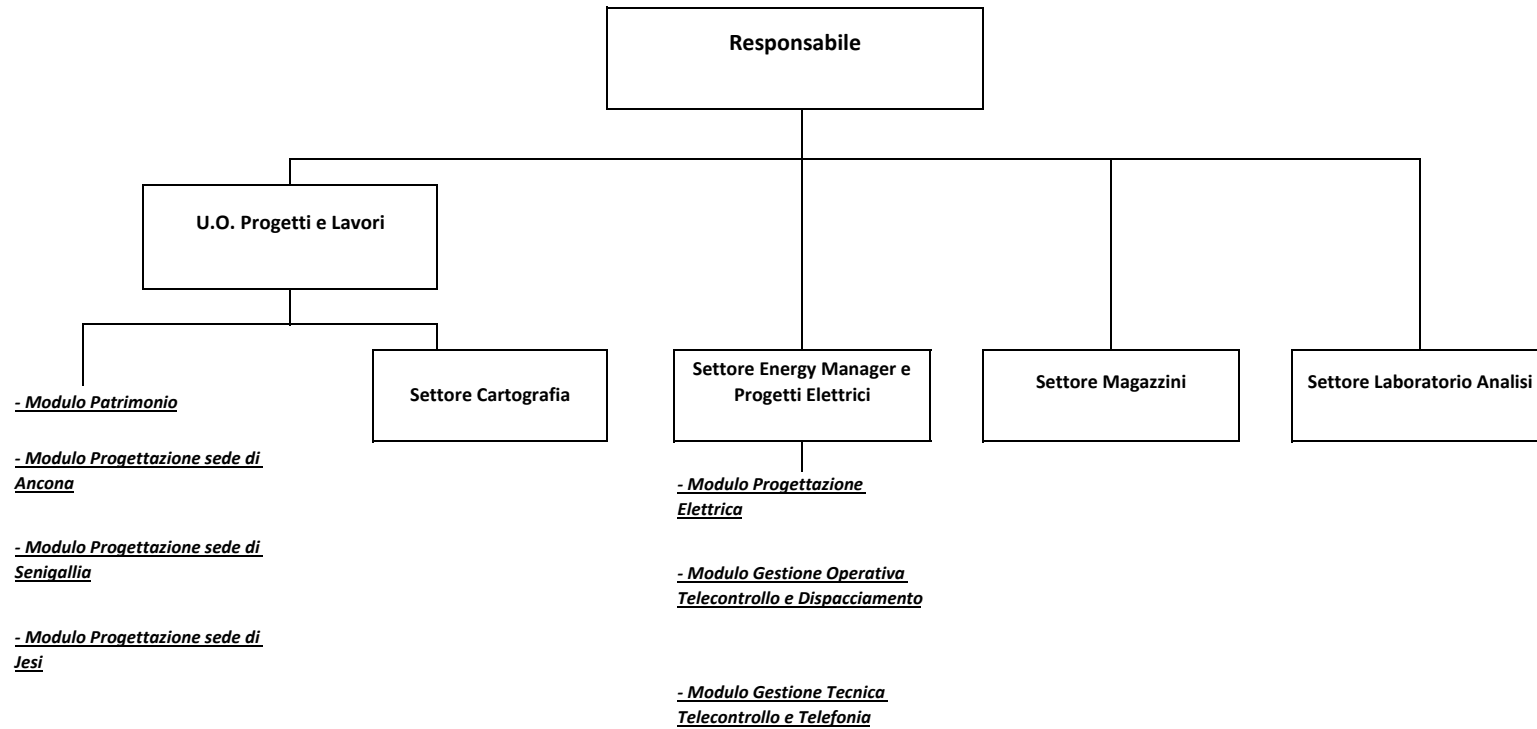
Responsabile

U.O. Progetti e Lavori

- Modulo Patrimonio

- Modulo Progettazione sede di Ancona

- Modulo Progettazione sede di Senigallia

- Modulo Progettazione sede di Jesi

Settore Cartografia

Settore Energy Manager e Progetti Elettrici

- Modulo Progettazione Elettrica

- Modulo Gestione Operativa Telecontrollo e Dispacciamento

- Modulo Gestione Tecnica Telecontrollo e Telefonia

Settore Magazzini

Settore Laboratorio Analisi